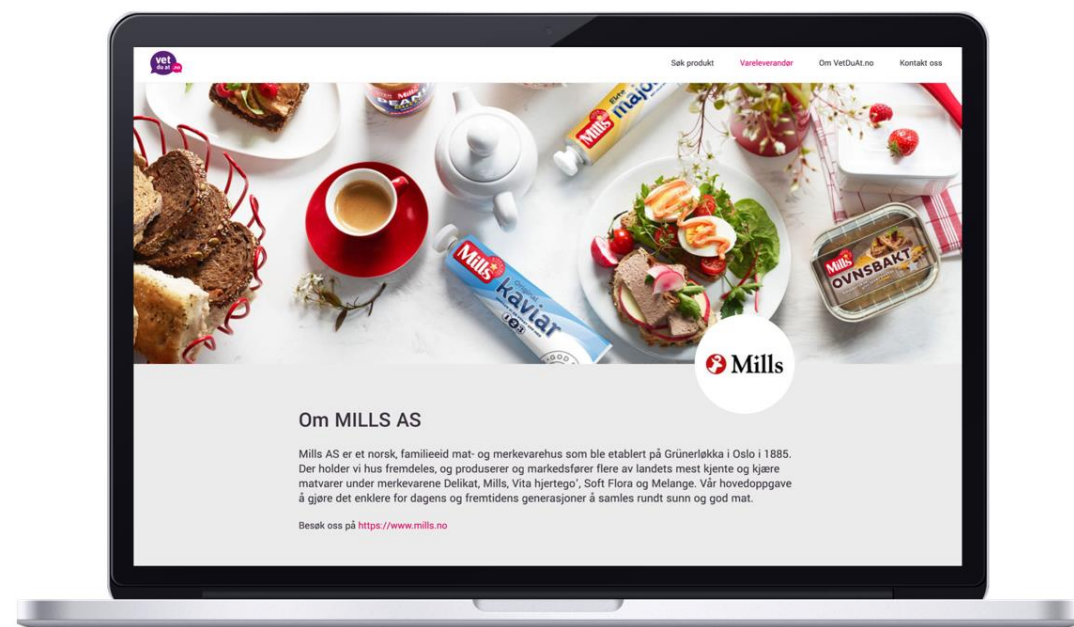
vet du at .no

Søk produkt Vareleverandør Om VetDuAt.no Kontakt oss

Mills Ekte majones

Mills Kaviar

Mills Ovnsbakt

Mills

Om MILLS AS

Mills AS er et norsk, familieeid mat- og merkevarehus som ble etablert på Grünerløkka i Oslo i 1885. Der holder vi hus fremdeles, og produserer og markedsfører flere av landets mest kjente og kjære matvarer under merkevarene Delikat, Mills, Vita hjertego', Soft Flora og Melange. Vår hovedoppgave å gjøre det enklere for dagens og fremtidens generasjoner å samles rundt sunn og god mat.

Besøk oss på https://www.mills.no